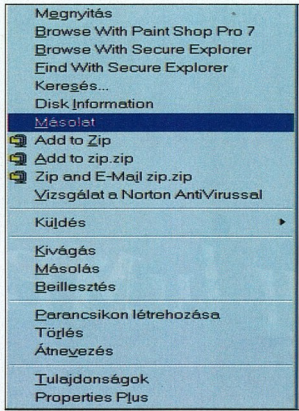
Megnyitás
Browse With Paint Shop Pro 7
Browse With Secure Explorer
Find With Secure Explorer
Keresés...
Disk Information
Másolat
Add to Zip
Add to zip.zip
Zip and E-Mail zip.zip
Vizsgálat a Norton AntiVirussal

Küldés

Kivágás
Másolás
Beillesztés

Parancsikon létrehozása
Törlés
Átnevezés

Tulajdonságok
Properties Plus